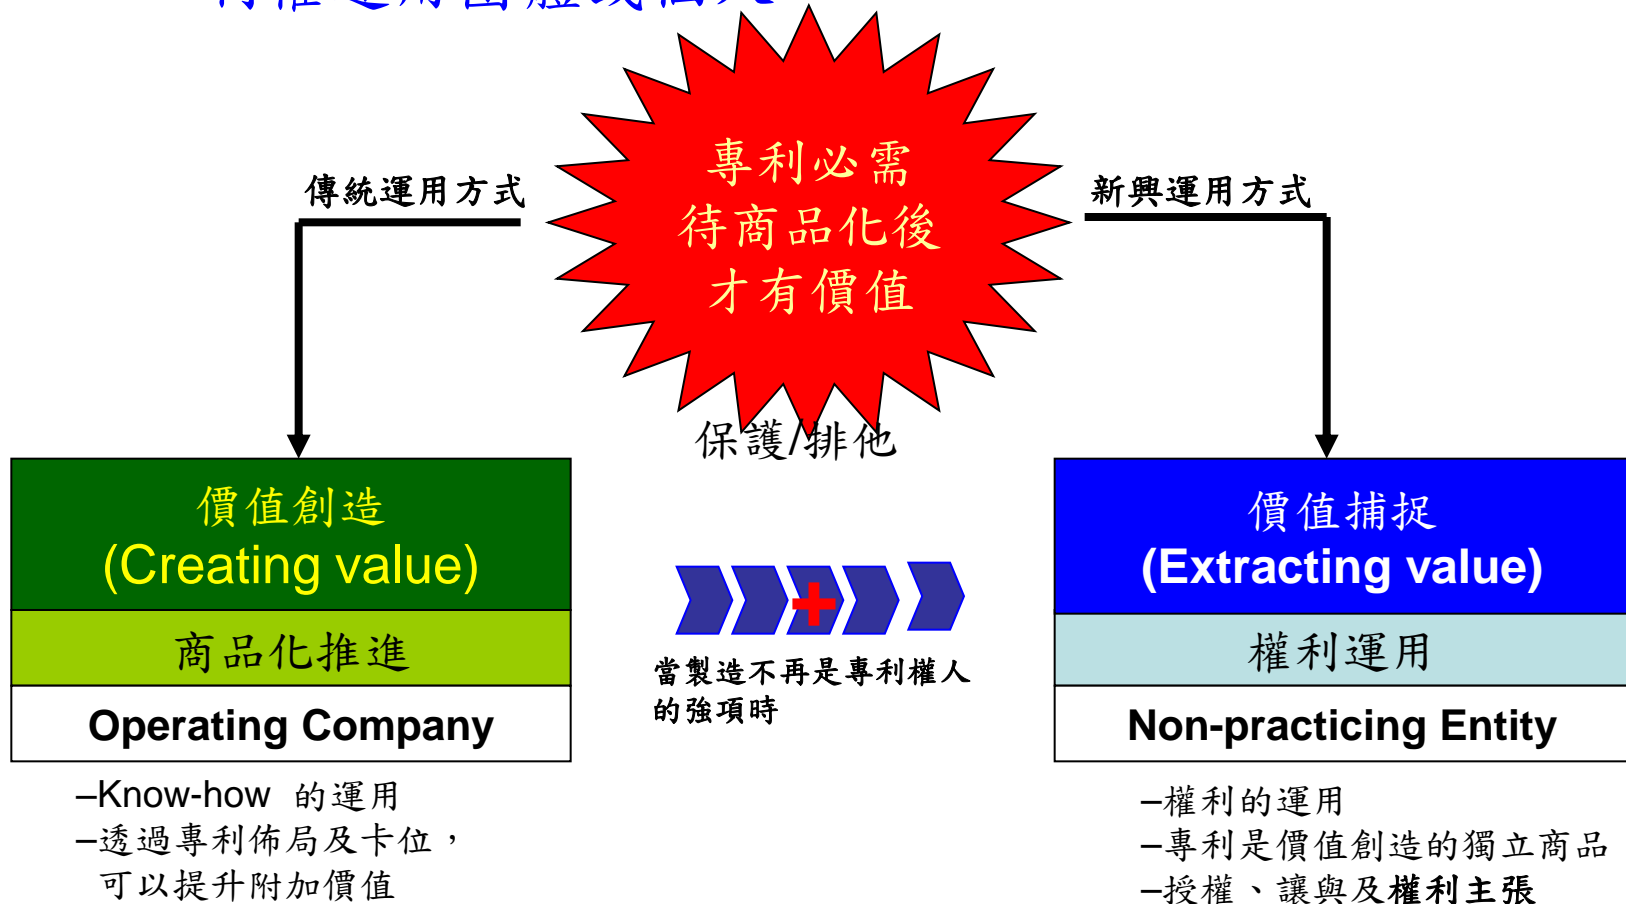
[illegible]

專利必需待商品化後才有價值

傳統運用方式

新興運用方式

保護/排他

價值創造
(Creating value)

商品化推進

Operating Company

價值捕捉
(Extracting value)

權利運用

Non-practicing Entity

當製造不再是專利權人的強項時

–Know-how 的運用
–透過專利佈局及卡位，可以提升附加價值

–權利的運用
–專利是價值創造的獨立商品
–授權、讓與及權利主張